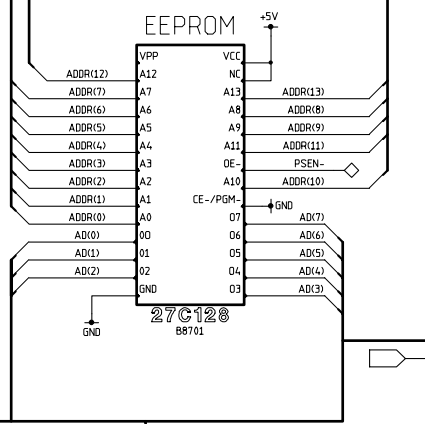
EEPROM

+5V

VPP
VCC
NC
ADDR(12) A12
A13 ADDR(13)
ADDR(7) A7
A8 ADDR(8)
ADDR(6) A6
A9 ADDR(9)
ADDR(5) A5
A11 ADDR(11)
ADDR(4) A4
OE- PSEN-
ADDR(3) A3
A10 ADDR(10)
ADDR(2) A2
CE-/PGM- GND
ADDR(1) A1
O7 AD(7)
ADDR(0) A0
O6 AD(6)
AD(0) O0
O5 AD(5)
AD(1) O1
O4 AD(4)
AD(2) O2
O3 AD(3)
GND

27C128
B8701

GND